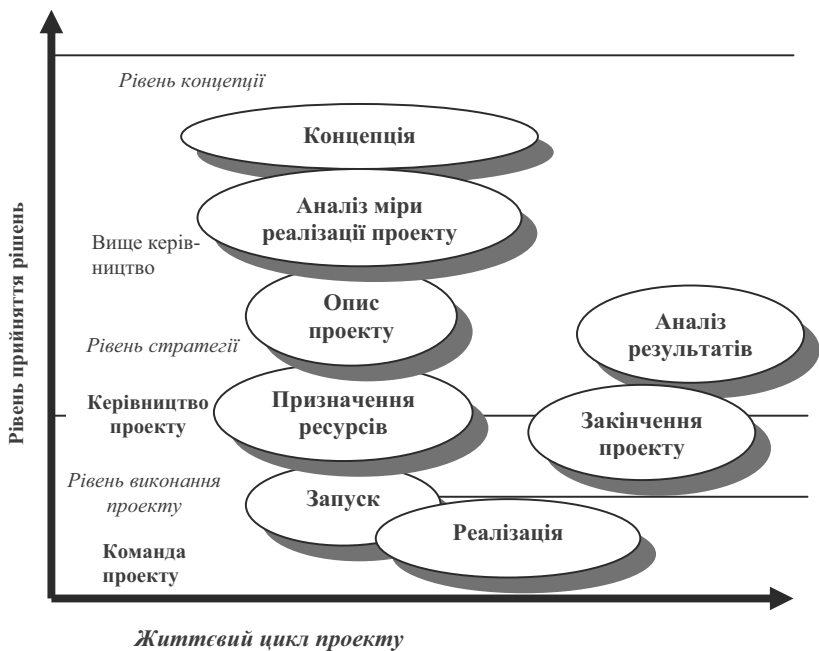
Рівень прийняття рішень

Рівень концепції

Концепція

Аналіз міри реалізації проекту

Вище керівництво

Опис проекту

Рівень стратегії

Аналіз результатів

Керівництво проекту

Призначення ресурсів

Закінчення проекту

Рівень виконання проекту

Запуск

Реалізація

Команда проекту

Життєвий цикл проекту